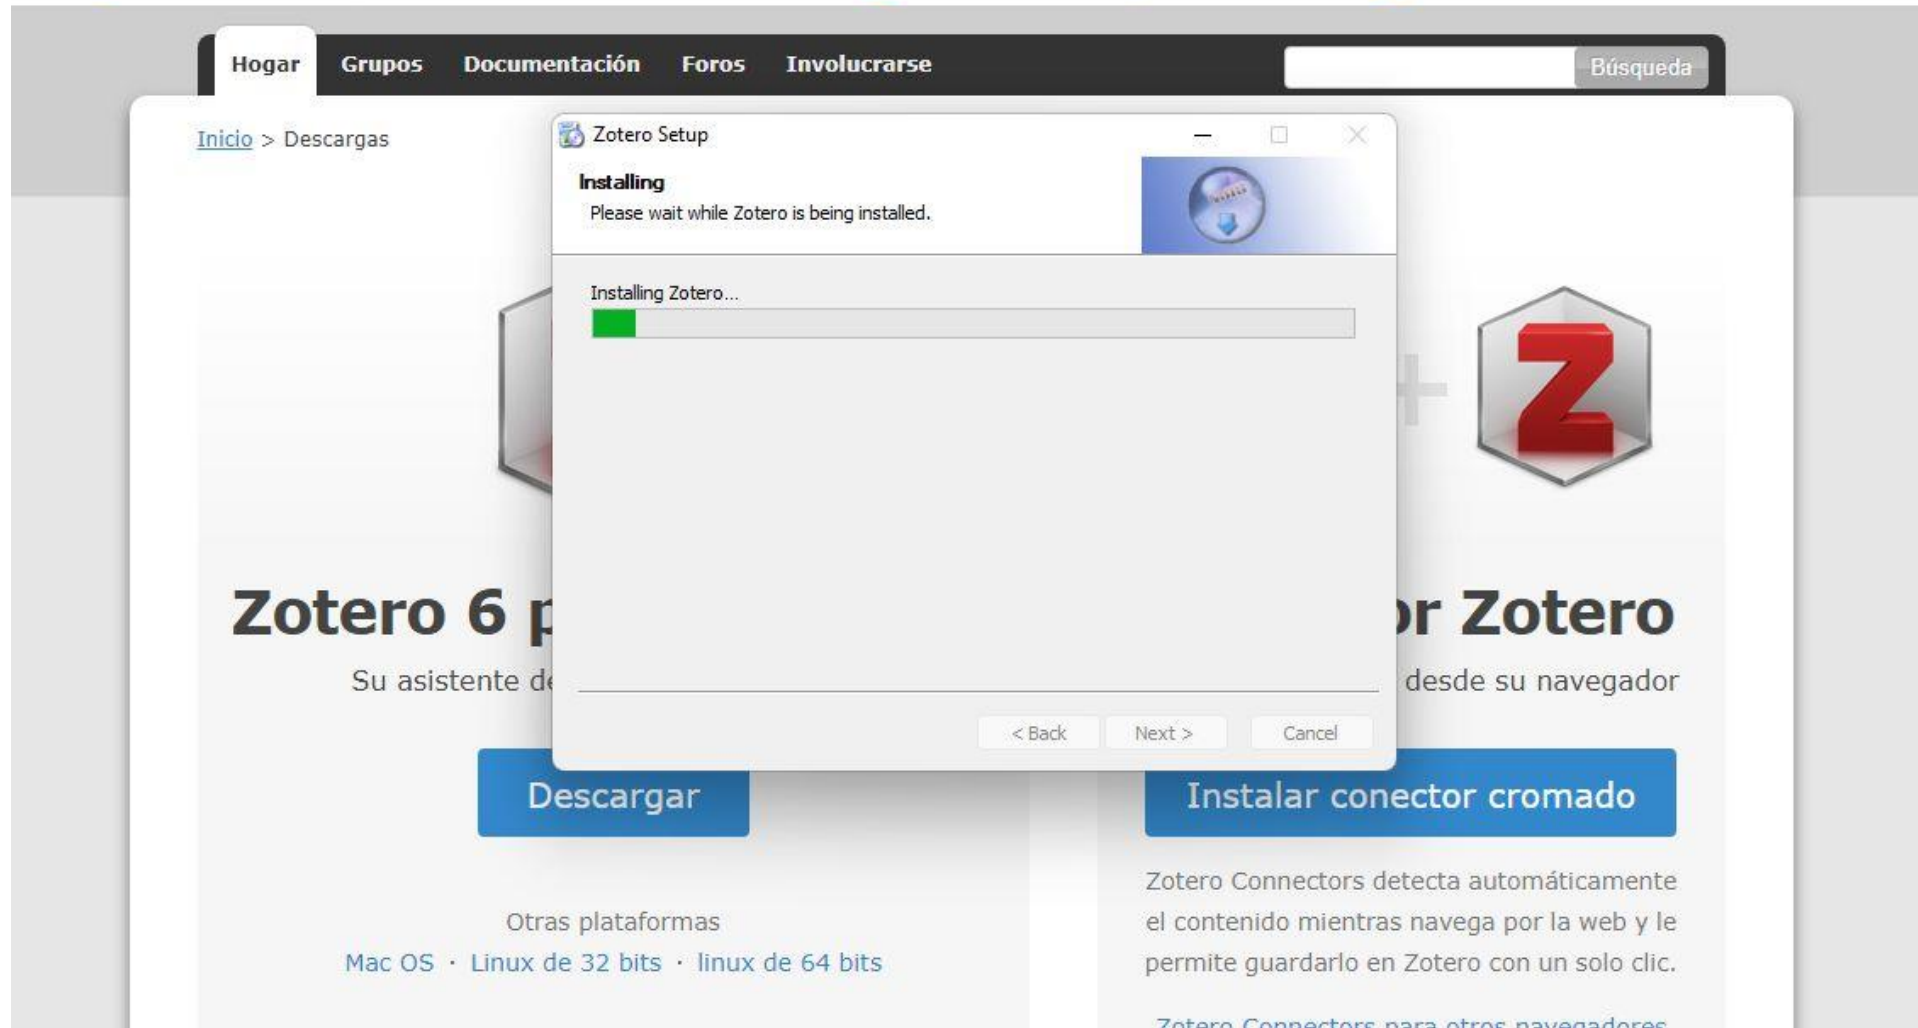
Hogar Grupos Documentación Foros Involucrarse

Búsqueda

Inicio > Descargas

Zotero Setup

Installing

Please wait while Zotero is being installed.

Installing Zotero...

< Back Next > Cancel

Zotero 6 p

Su asistente de

Descargar

Otras plataformas

Mac OS · Linux de 32 bits · linux de 64 bits

or Zotero

desde su navegador

Instalar conector cromado

Zotero Connectors detecta automáticamente el contenido mientras navega por la web y le permite guardarlo en Zotero con un solo clic.

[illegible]